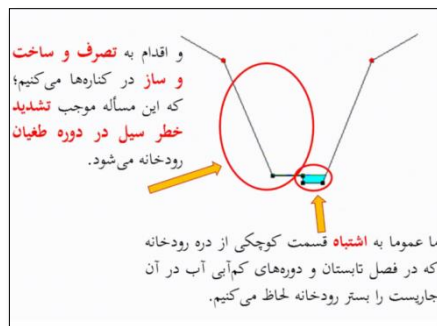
و اقدام به تصرف و ساخت و ساز در کناره‌ها می‌کنیم؛ که این مسأله موجب تشدید خطر سیل در دوره طغیان رودخانه می‌شود.

ما عموما به اشتباه قسمت کوچکی از دره رودخانه که در فصل تابستان و دوره‌های کم‌آبی آب در آن جاریست را بستر رودخانه لحاظ می‌کنیم.